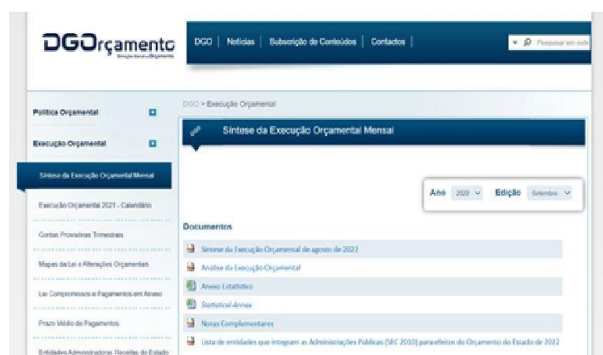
DGOrçamento
Direção-Geral do Orçamento

DGO | Notícias | Subscrição de Conteúdos | Contactos

Pesquisar em site

Política Orçamental

Execução Orçamental

Síntese da Execução Orçamental Mensal

Execução Orçamental 2021 - Calendário

Contas Provisórias Trimestrais

Mapas da Lei e Alterações Orçamentais

Lei Compromissos e Pagamentos em Atraso

Prazo Médio de Pagamentos

Entidades Administradoras Receitas do Estado

DGO > Execução Orçamental

Síntese da Execução Orçamental Mensal

Ano 2022 Edição Setembro

Documentos

Síntese da Execução Orçamental de agosto de 2022

Análise da Execução Orçamental

Anexo Estatístico

Statistical Annex

Notas Complementares

Lista de entidades que integram as Administrações Públicas (SEC 2010) para efeitos do Orçamento do Estado de 2022